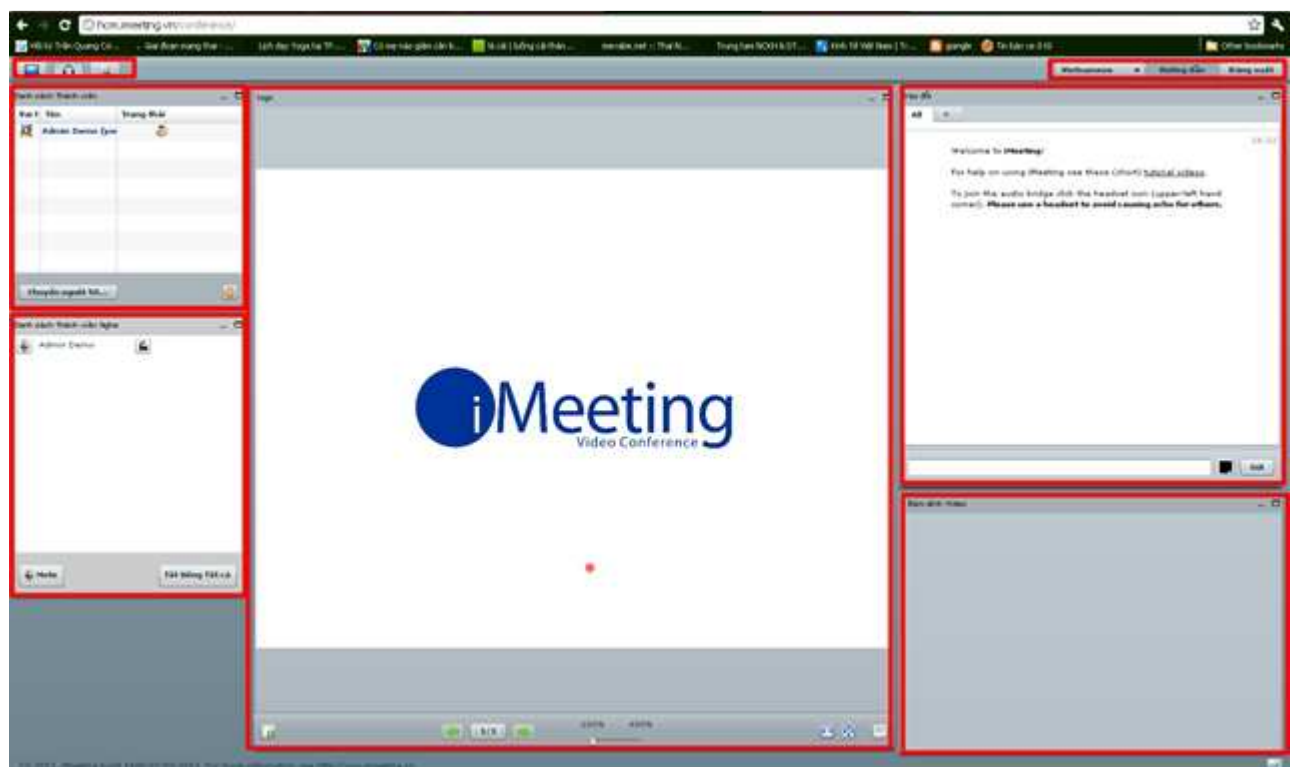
hcm.imeeting.vn/conference/

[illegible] Other bookmarks

Danh sách Thành viên
Vai T Tên Trạng thái
Admin Demo (yo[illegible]
Chuyển người trì...

Danh sách Thành viên Nghe
Admin Demo
Mute
Tắt tiếng Tất cả

iMeeting
Video Conference

1/1

Welcome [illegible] Hướng dẫn Đăng xuất

Tán gẫu
All

Welcome to iMeeting!
For help on using iMeeting see these (short) tutorial videos.
To join the audio bridge click the headset icon (upper-left hand corner). Please use a headset to avoid causing echo for others.

Gửi

Bàn đàm Video